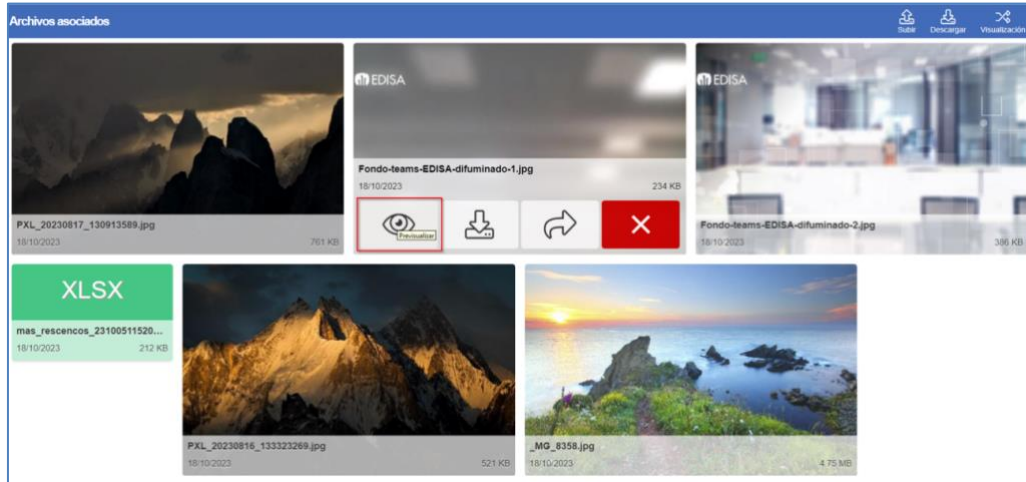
Archivos asociados

Subir Descargar Visualización

PXL_20230817_130913589.jpg
18/10/2023 761 KB

EDISA

Fondo-teams-EDISA-difuminado-1.jpg
18/10/2023 234 KB

Previsualizar

EDISA

Fondo-teams-EDISA-difuminado-2.jpg
18/10/2023 386 KB

XLSX

mas_rescencos_23100511520...
18/10/2023 212 KB

PXL_20230816_133323269.jpg
18/10/2023 521 KB

_MG_8358.jpg
18/10/2023 4.75 MB